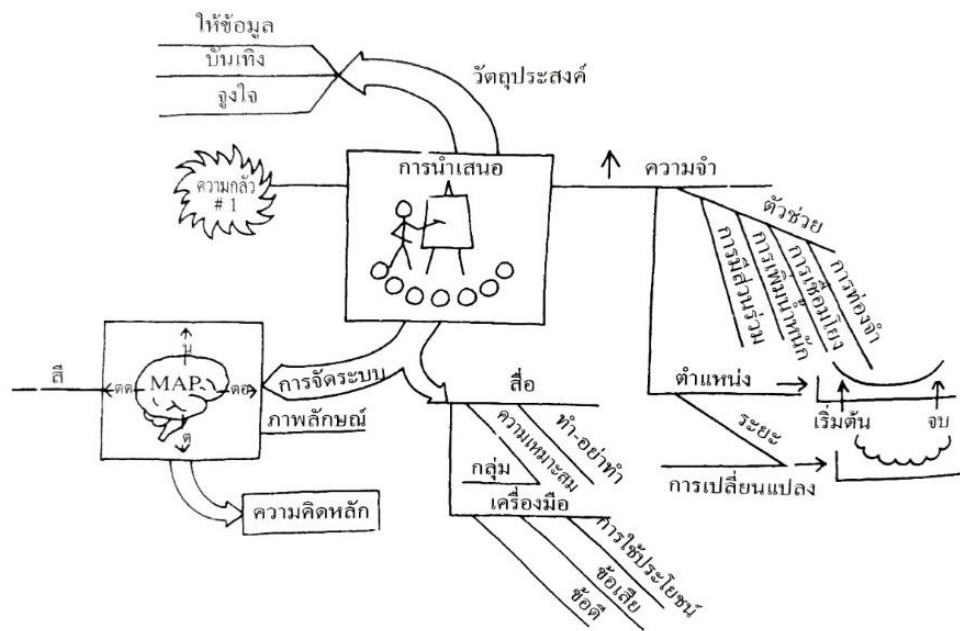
ให้ข้อมูล
บันเทิง
จูงใจ
วัตถุประสงค์
ความกลัว # 1
การนำเสนอ
ความจำ
ตัวช่วย
การมีส่วนร่วม
การเพิ่มน้ำหนัก
การเชื่อมโยง
การท่องจำ
ตำแหน่ง
เริ่มต้น
จบ
ระยะ
การเปลี่ยนแปลง
สี
MAP
การจัดระบบ
ภาพลักษณ์
ความคิดหลัก
สื่อ
ทำ-อย่าทำ
ความเหมาะสม
กลุ่ม
เครื่องมือ
การใช้ประโยชน์
ข้อเสีย
ข้อดี